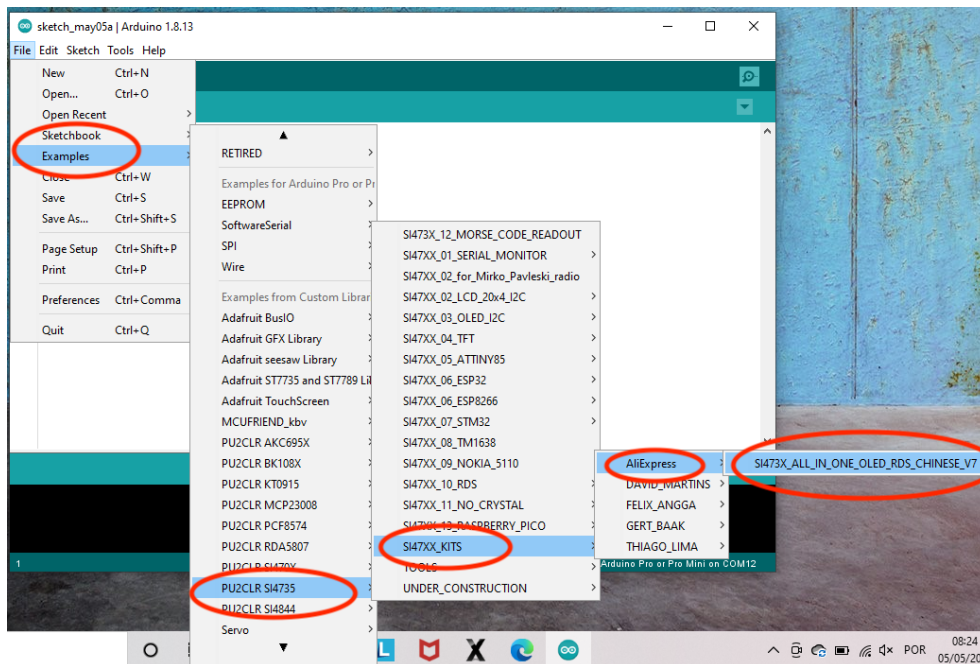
sketch_may05a | Arduino 1.8.13

File Edit Sketch Tools Help

New Ctrl+N
Open... Ctrl+O
Open Recent
Sketchbook
Examples
Close Ctrl+W
Save Ctrl+S
Save As... Ctrl+Shift+S
Page Setup Ctrl+Shift+P
Print Ctrl+P
Preferences Ctrl+Comma
Quit Ctrl+Q

RETIRED
Examples for Arduino Pro or Pr
EEPROM
SoftwareSerial
SPI
Wire
Examples from Custom Librar
Adafruit BusIO
Adafruit GFX Library
Adafruit seesaw Library
Adafruit ST7735 and ST7789 Li
Adafruit TouchScreen
MCUFRIEND_kbv
PU2CLR AKC695X
PU2CLR BK108X
PU2CLR KT0915
PU2CLR MCP23008
PU2CLR PCF8574
PU2CLR RDA5807
PU2CLR SI470X
PU2CLR SI4735
PU2CLR SI4844
Servo

SI473X_12_MORSE_CODE_READOUT
SI47XX_01_SERIAL_MONITOR
SI47XX_02_for_Mirko_Pavleski_radio
SI47XX_02_LCD_20x4_I2C
SI47XX_03_OLED_I2C
SI47XX_04_TFT
SI47XX_05_ATTINY85
SI47XX_06_ESP32
SI47XX_06_ESP8266
SI47XX_07_STM32
SI47XX_08_TM1638
SI47XX_09_NOKIA_5110
SI47XX_10_RDS
SI47XX_11_NO_CRYSTAL
SI47XX_12_RASPBERRY_PICO
SI47XX_KITS
TOOLS
UNDER_CONSTRUCTION

AliExpress
DAVID_MARTINS
FELIX_ANGGA
GERT_BAAK
THIAGO_LIMA

SI473X_ALL_IN_ONE_OLED_RDS_CHINESE_V7

1
Arduino Pro or Pro Mini on COM12

POR 08:24 05/05/20